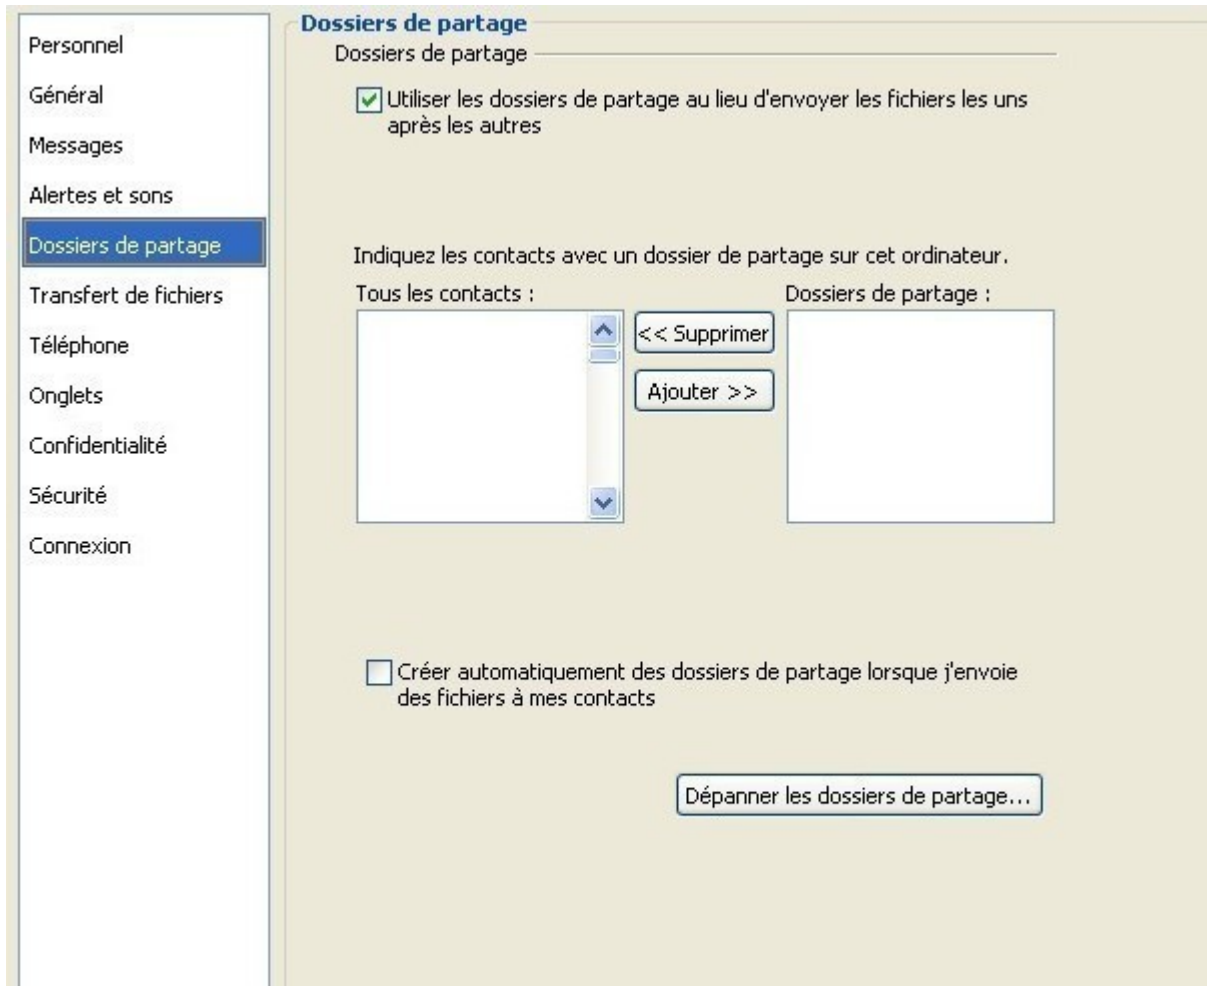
Personnel
Général
Messages
Alertes et sons
Dossiers de partage
Transfert de fichiers
Téléphone
Onglets
Confidentialité
Sécurité
Connexion

Dossiers de partage

Dossiers de partage

Utiliser les dossiers de partage au lieu d'envoyer les fichiers les uns après les autres

Indiquez les contacts avec un dossier de partage sur cet ordinateur.

Tous les contacts :

<< Supprimer

Ajouter >>

Dossiers de partage :

Créer automatiquement des dossiers de partage lorsque j'envoie des fichiers à mes contacts

Dépanner les dossiers de partage...